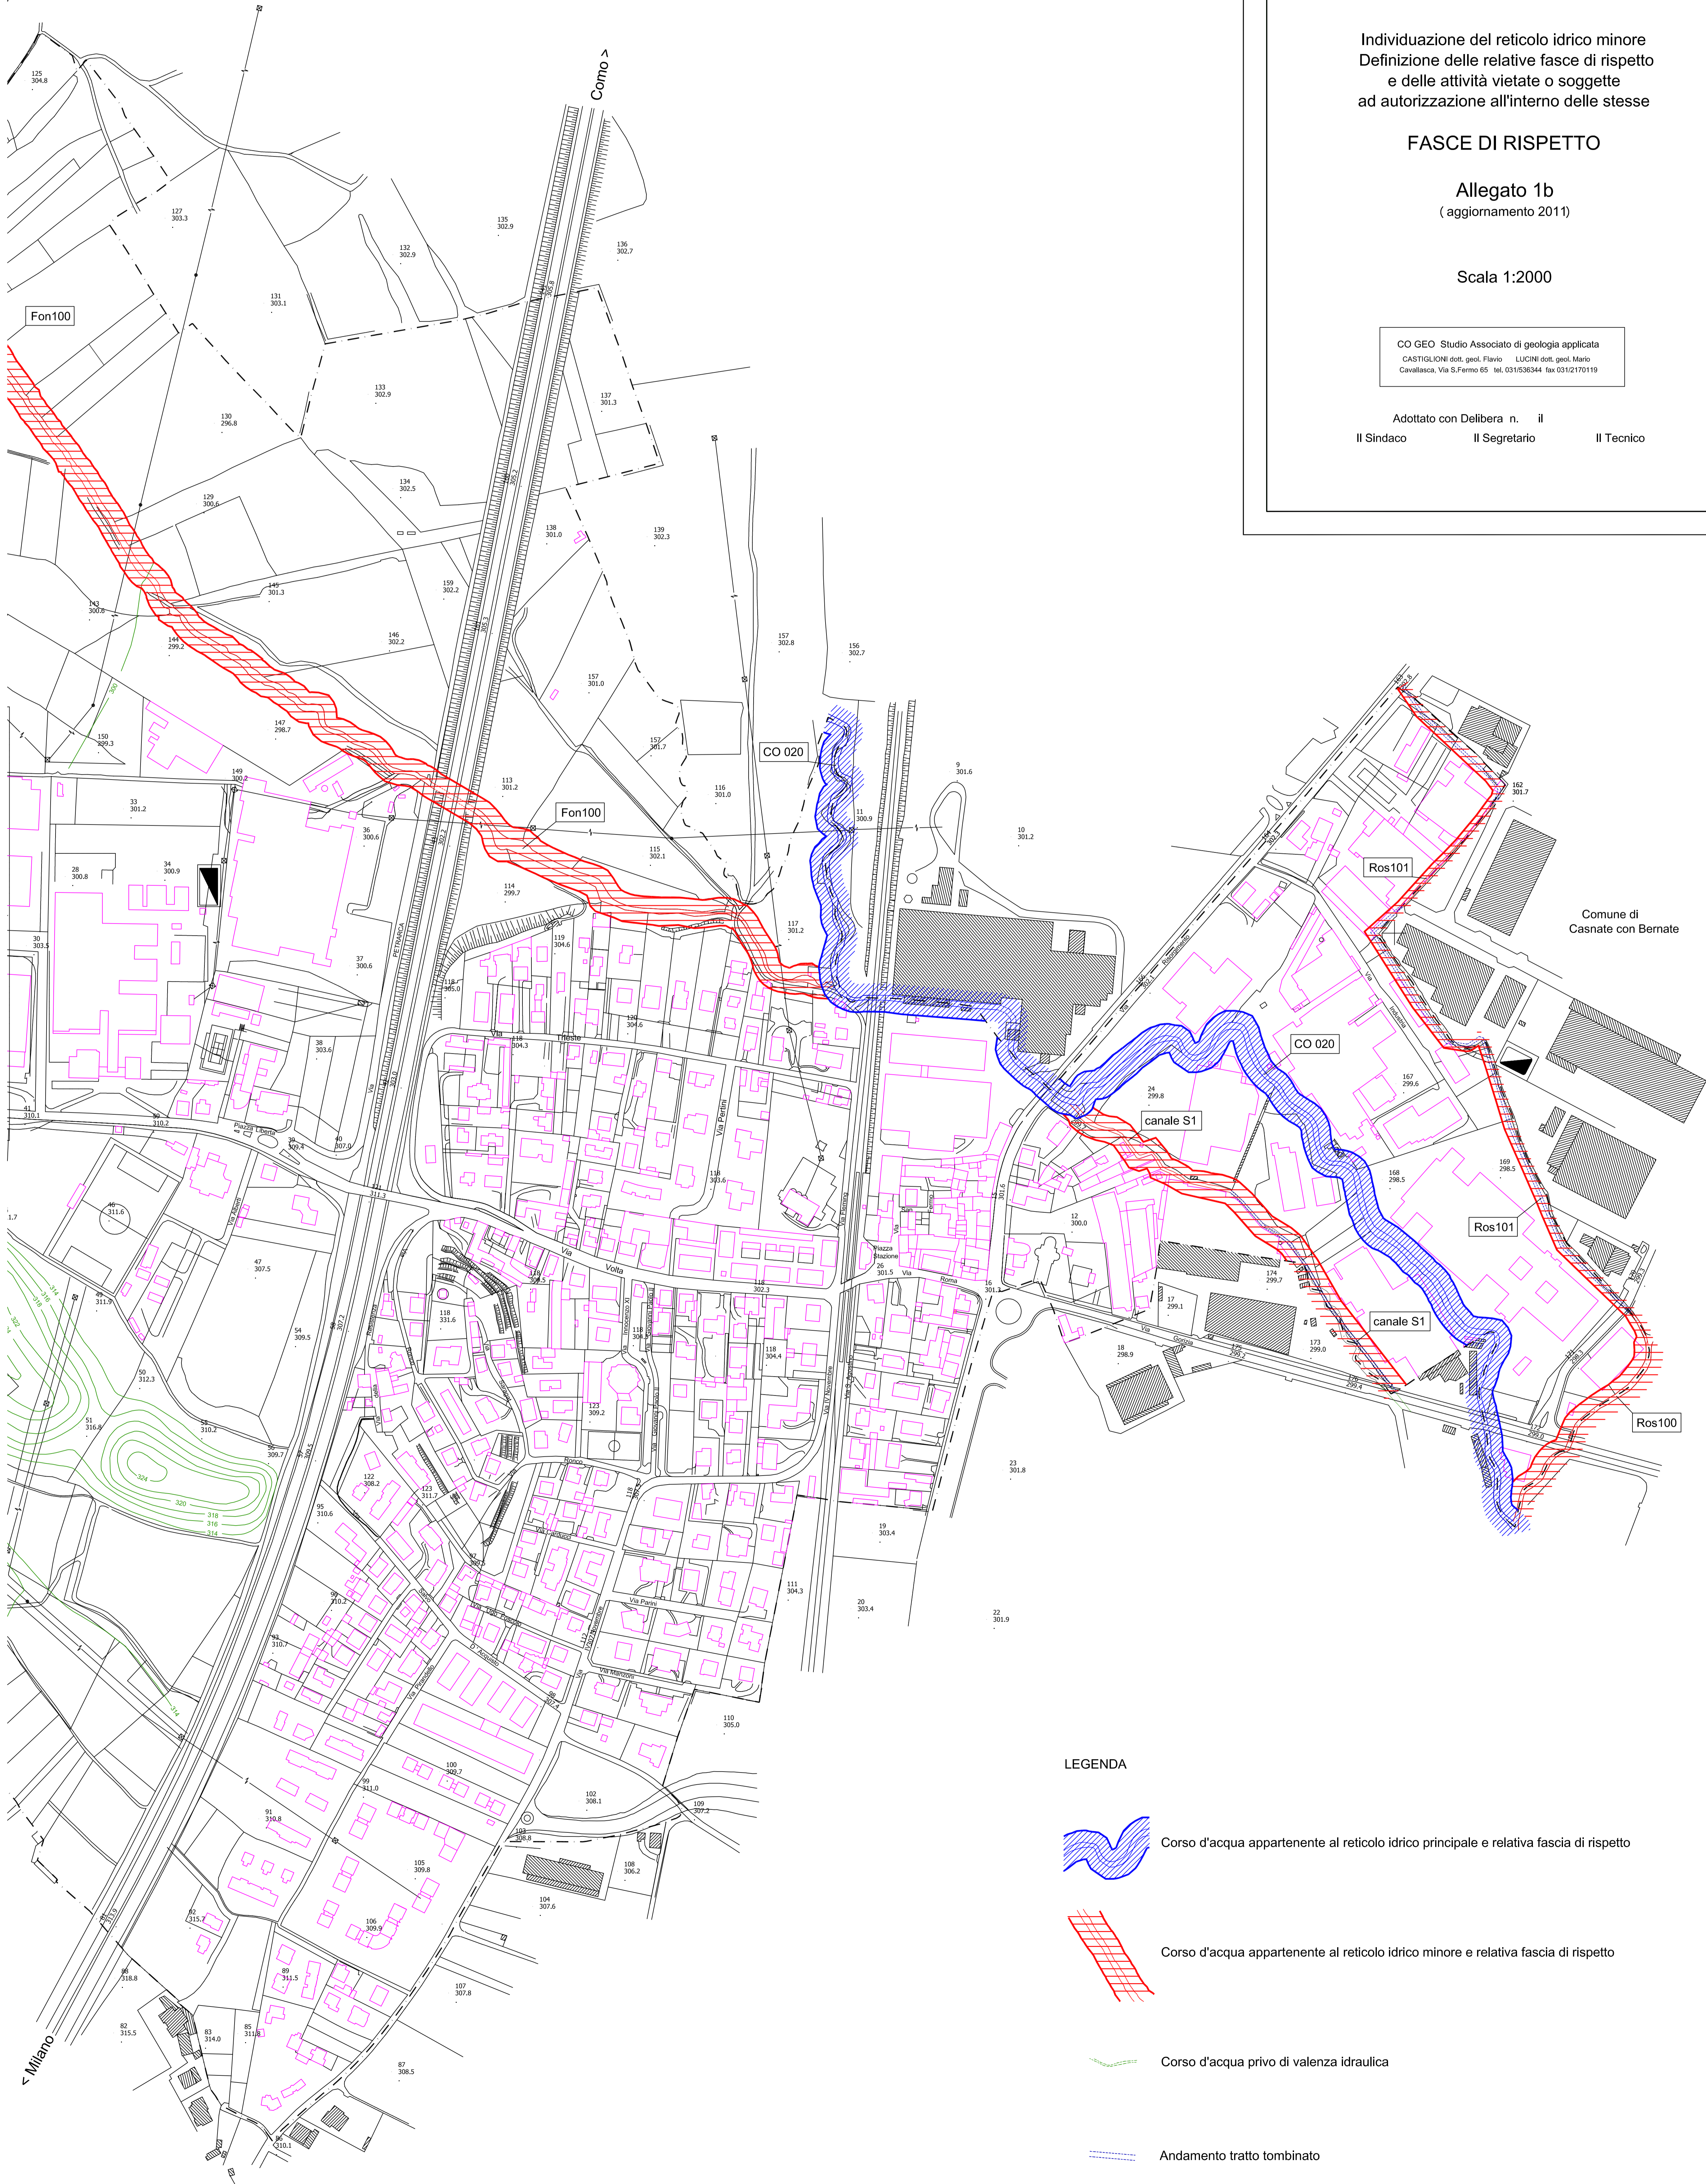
Individuazione del reticolo idrico minore
Definizione delle relative fasce di rispetto
e delle attività vietate o soggette
ad autorizzazione all'interno delle stesse

FASCE DI RISPETTO

Allegato 1b
( aggiornamento 2011)

Scala 1:2000

CO GEO Studio Associato di geologia applicata
CASTIGLIONI dott. geol. Flavio LUCINI dott. geol. Mario
Cavallasca, Via S.Fermo 65 tel. 031/536344 fax 031/2170119

Adottato con Delibera n. il
Il Sindaco Il Segretario Il Tecnico

Como >

< Milano

Fon100

Fon100

CO 020

CO 020

Ros101

Ros101

Ros100

canale S1

canale S1

Comune di
Casnate con Bernate

Via Trieste

Via Pertini

Via Volta

Piazza Libertà

Piazza Stazione

Via Roma

Via Parini

Via Manzoni

PETRARCA

LEGENDA

Corso d'acqua appartenente al reticolo idrico principale e relativa fascia di rispetto

Corso d'acqua appartenente al reticolo idrico minore e relativa fascia di rispetto

Corso d'acqua privo di valenza idraulica

Andamento tratto tombinato